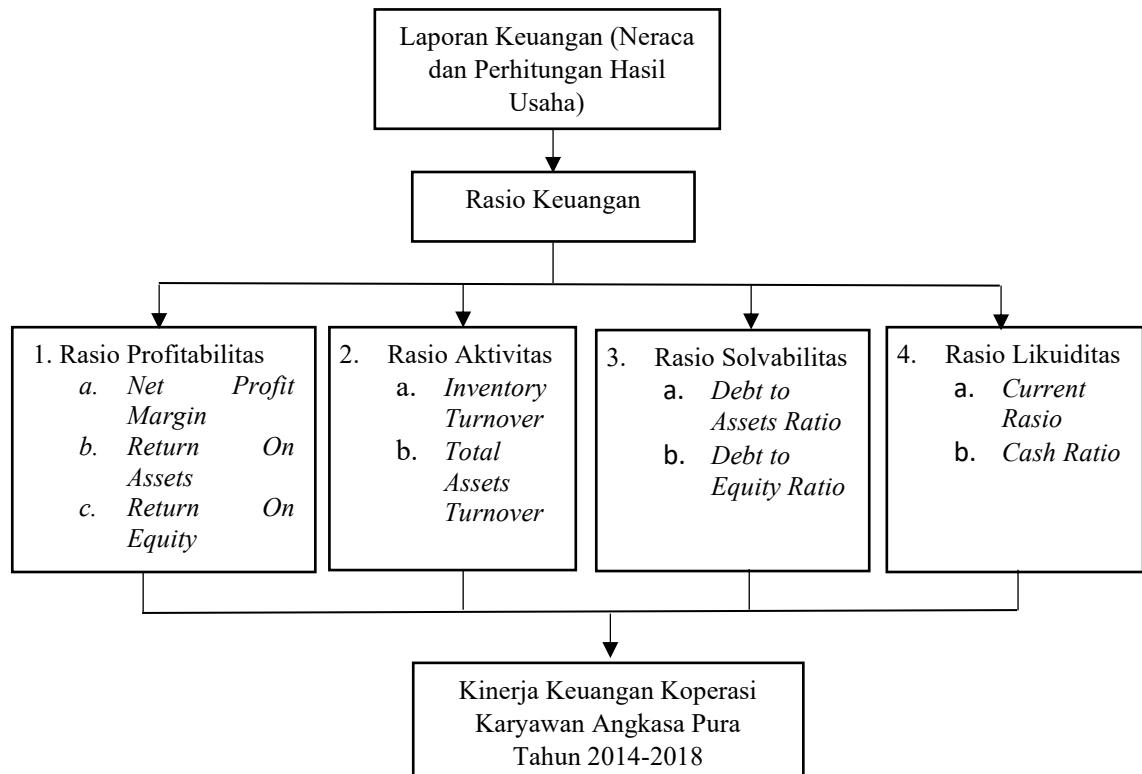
Laporan Keuangan (Neraca dan Perhitungan Hasil Usaha)

Rasio Keuangan

1. Rasio Profitabilitas
a. Net Profit Margin
b. Return On Assets
c. Return On Equity

2. Rasio Aktivitas
a. Inventory Turnover
b. Total Assets Turnover

3. Rasio Solvabilitas
a. Debt to Assets Ratio
b. Debt to Equity Ratio

4. Rasio Likuiditas
a. Current Rasio
b. Cash Ratio

Kinerja Keuangan Koperasi Karyawan Angkasa Pura Tahun 2014-2018